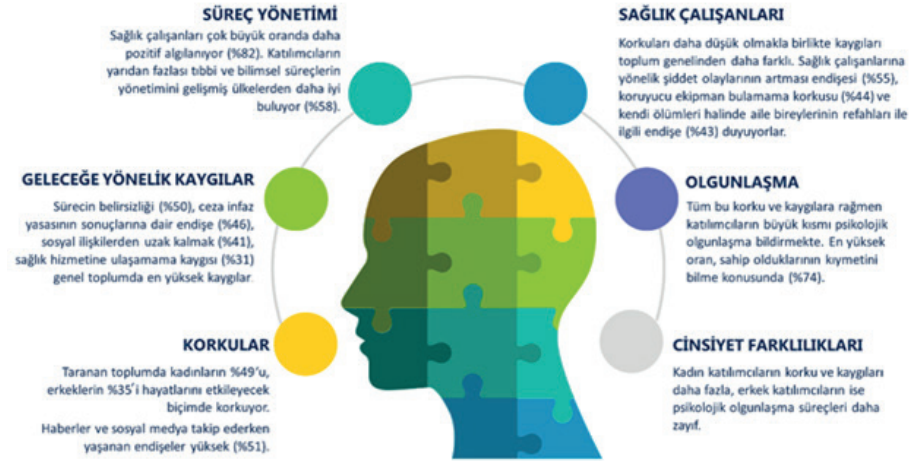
SÜREÇ YÖNETİMİ

Sağlık çalışanları çok büyük oranda daha pozitif algılanıyor (%82). Katılımcıların yarıdan fazlası tıbbi ve bilimsel süreçlerin yönetimini gelişmiş ülkelerden daha iyi buluyor (%58).

GELECEĞE YÖNELİK KAYGILAR

Sürecin belirsizliği (%50), ceza infaz yasasının sonuçlarına dair endişe (%46), sosyal ilişkilerden uzak kalmak (%41), sağlık hizmetine ulaşamama kaygısı (%31) genel toplumda en yüksek kaygılar.

KORKULAR

Taranan toplumda kadınların %49'u, erkeklerin %35'i hayatlarını etkileyecek biçimde korkuyor.

Haberler ve sosyal medya takip ederken yaşanan endişeler yüksek (%51).

SAĞLIK ÇALIŞANLARI

Korkuları daha düşük olmakla birlikte kaygıları toplum genelinden daha farklı. Sağlık çalışanlarına yönelik şiddet olaylarının artması endişesi (%55), koruyucu ekipman bulamama korkusu (%44) ve kendi ölümleri halinde aile bireylerinin refahları ile ilgili endişe (%43) duyuyorlar.

OLGUNLAŞMA

Tüm bu korku ve kaygılara rağmen katılımcıların büyük kısmı psikolojik olgunlaşma bildirmekte. En yüksek oran, sahip olduklarının kıymetini bilme konusunda (%74).

CİNSİYET FARKLILIKLARI

Kadın katılımcıların korku ve kaygıları daha fazla, erkek katılımcıların ise psikolojik olgunlaşma süreçleri daha zayıf.